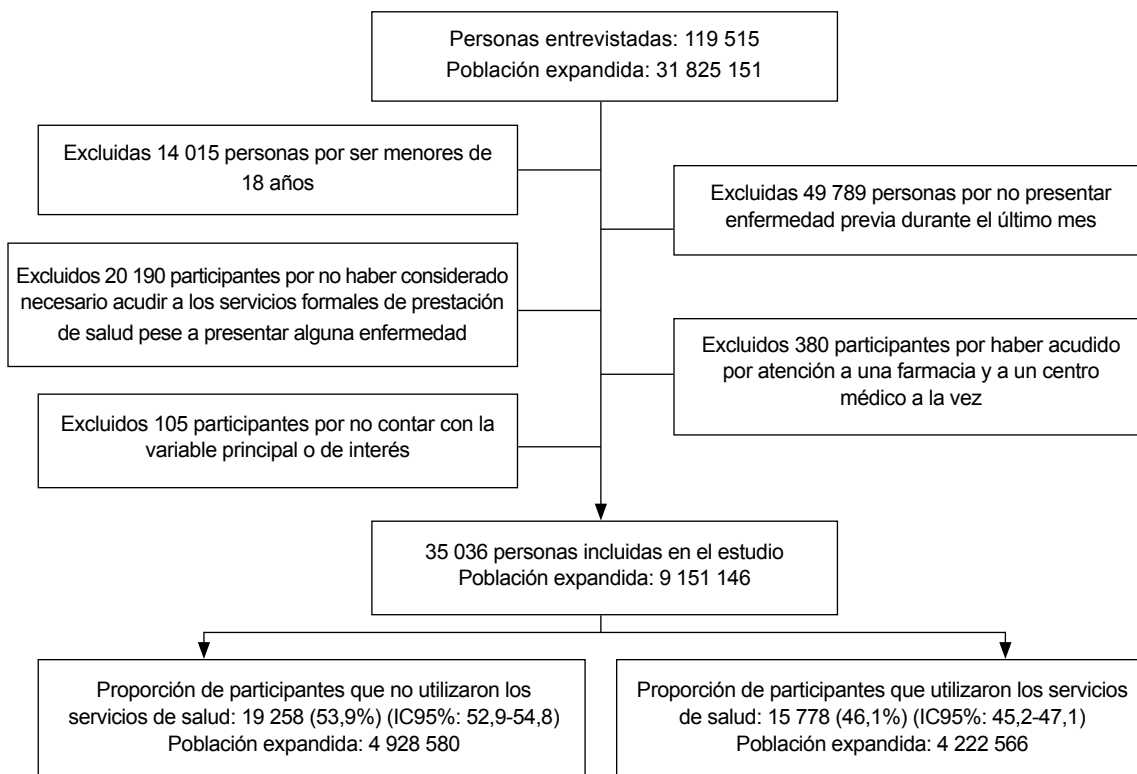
Personas entrevistadas: 119 515
Población expandida: 31 825 151

Excluidas 14 015 personas por ser menores de 18 años

Excluidas 49 789 personas por no presentar enfermedad previa durante el último mes

Excluidos 20 190 participantes por no haber considerado necesario acudir a los servicios formales de prestación de salud pese a presentar alguna enfermedad

Excluidos 380 participantes por haber acudido por atención a una farmacia y a un centro médico a la vez

Excluidos 105 participantes por no contar con la variable principal o de interés

35 036 personas incluidas en el estudio
Población expandida: 9 151 146

Proporción de participantes que no utilizaron los servicios de salud: 19 258 (53,9%) (IC95%: 52,9-54,8)
Población expandida: 4 928 580

Proporción de participantes que utilizaron los servicios de salud: 15 778 (46,1%) (IC95%: 45,2-47,1)
Población expandida: 4 222 566